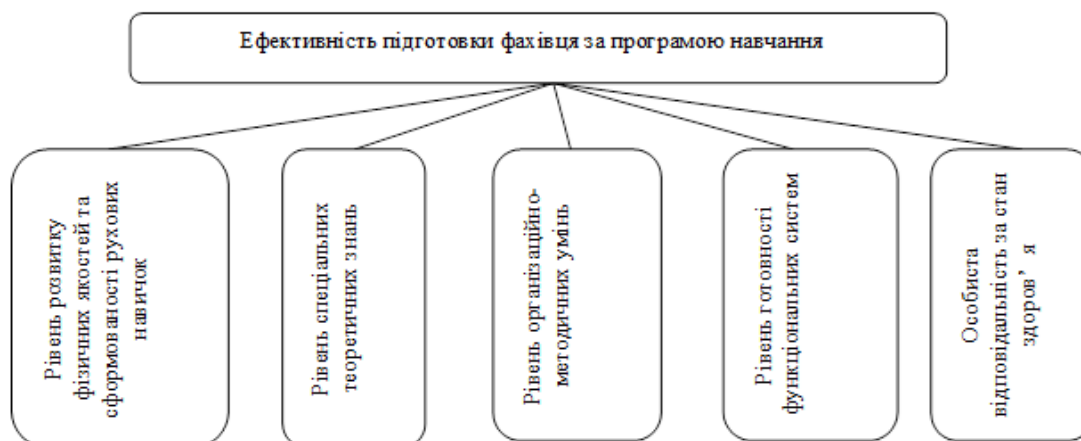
Ефективність підготовки фахівця за програмою навчання

Рівень розвитку фізичних якостей та сформованості рухових навичок

Рівень спеціальних теоретичних знань

Рівень організаційно-методичних умінь

Рівень готовності функціональних систем

Особиста відповідальність за стан здоров ' я